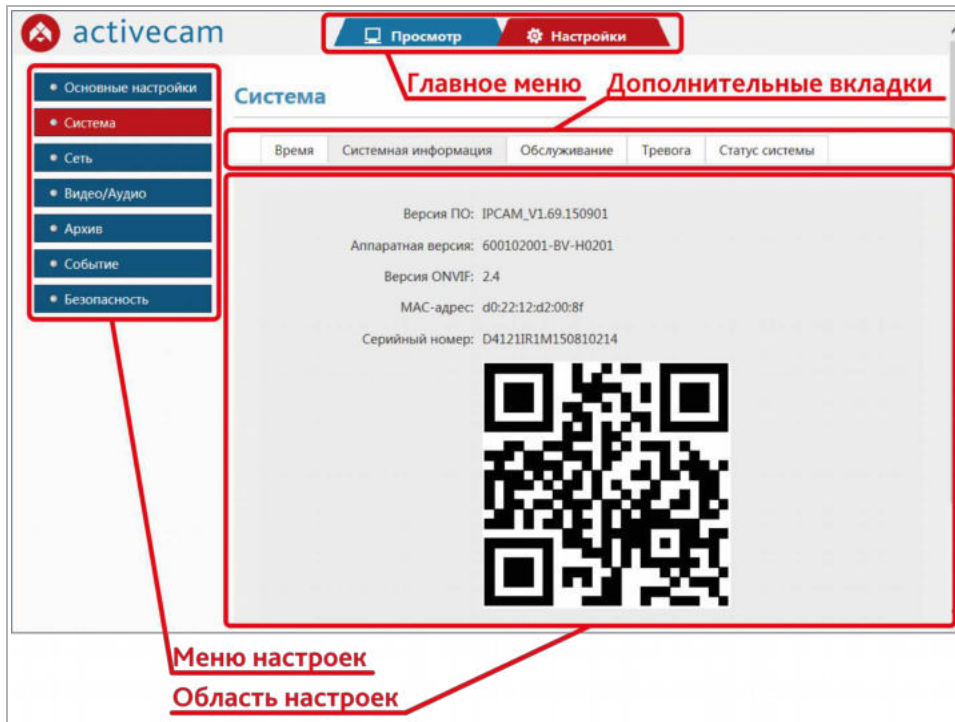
activecam

Просмотр

Настройки

Главное меню

Дополнительные вкладки

Основные настройки

Система

Сеть

Видео/Аудио

Архив

Событие

Безопасность

Система

Время | Системная информация | Обслуживание | Тревога | Статус системы

Версия ПО: IPCAM_V1.69.150901

Аппаратная версия: 600102001-BV-H0201

Версия ONVIF: 2.4

MAC-адрес: d0:22:12:d2:00:8f

Серийный номер: D4121IR1M150810214

Меню настроек

Область настроек